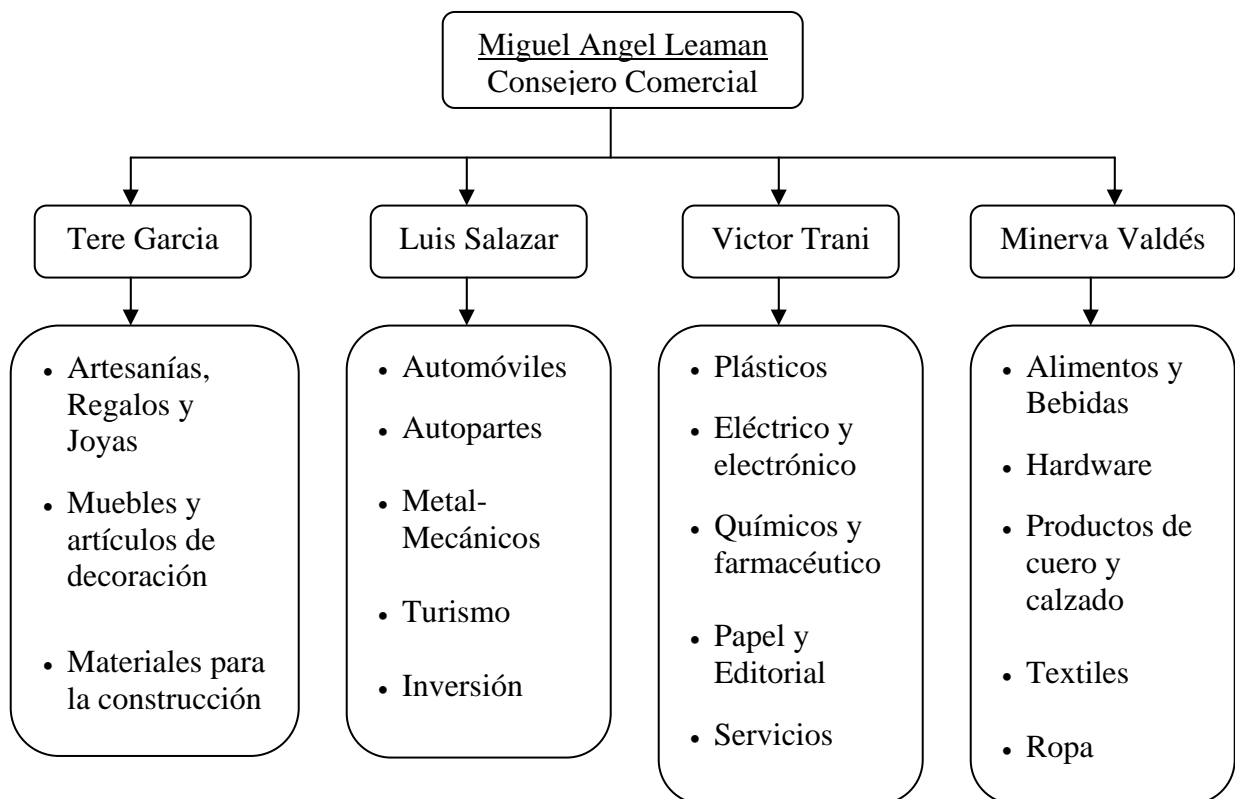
Miguel Angel Leaman
Consejero Comercial

Tere Garcia

- Artesanías, Regalos y Joyas
- Muebles y artículos de decoración
- Materiales para la construcción

Luis Salazar

- Automóviles
- Autopartes
- Metal-Mecánicos
- Turismo
- Inversión

Victor Trani

- Plásticos
- Eléctrico y electrónico
- Químicos y farmacéutico
- Papel y Editorial
- Servicios

Minerva Valdés

- Alimentos y Bebidas
- Hardware
- Productos de cuero y calzado
- Textiles
- Ropa